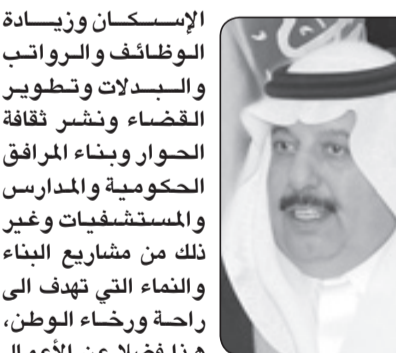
الإسـكـان وزيـادة الـوظـائـف والـرواتـب والـبـدلات وتـطـويـر الـقـضـاء ونـشـر ثـقـافـة الـحـوار وبـنـاء المرافق الحكومية والمدارس والمستشفيات وغير ذلك من مشاريع البناء والنماء التي تهدف الى راحـة ورخـاء الـوطـن، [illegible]